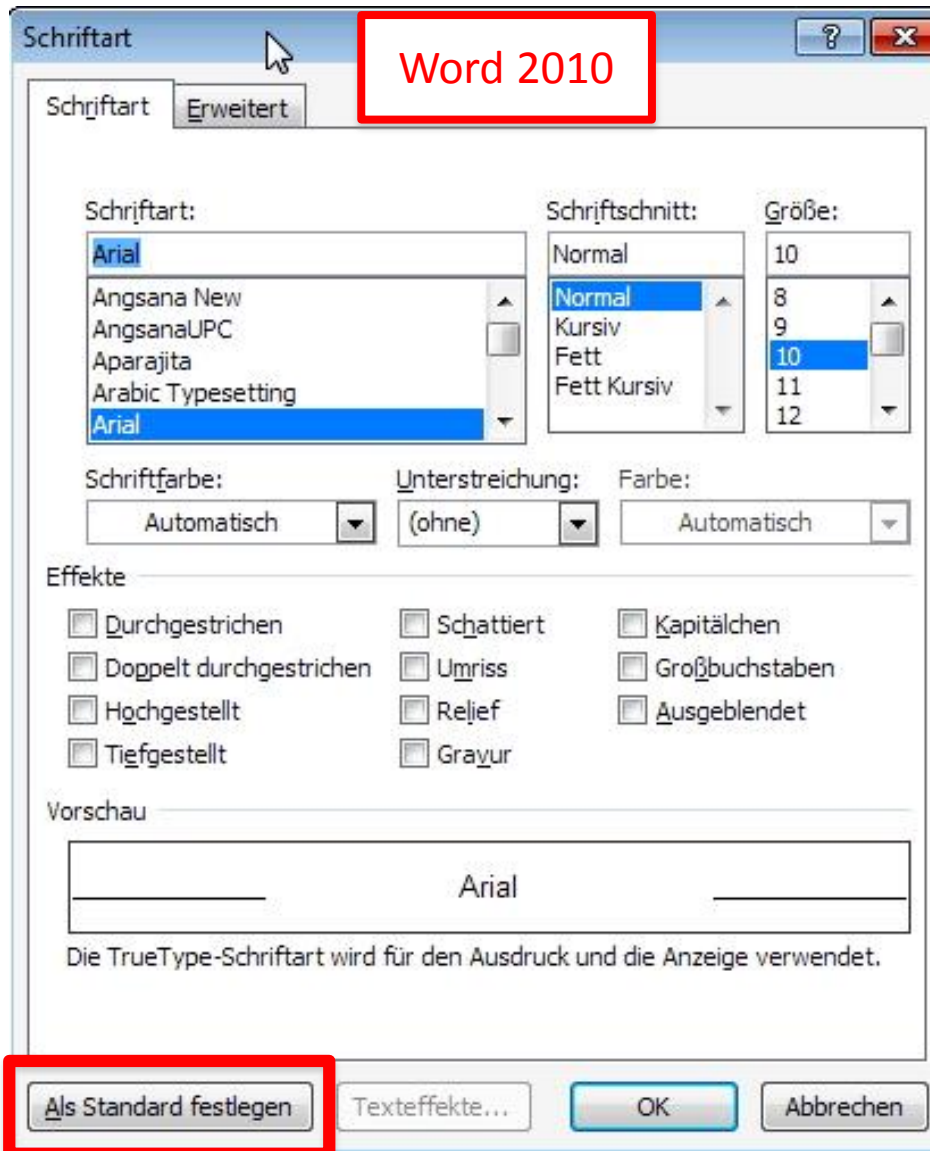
Schriftart

?

Word 2010

Schriftart | Erweitert

Schriftart:
Arial
Angsana New
AngsanaUPC
Aparajita
Arabic Typesetting
Arial

Schriftschnitt:
Normal
Normal
Kursiv
Fett
Fett Kursiv

Größe:
10
8
9
10
11
12

Schriftfarbe:
Automatisch

Unterstreichung:
(ohne)

Farbe:
Automatisch

Effekte

Durchgestrichen
Doppelt durchgestrichen
Hochgestellt
Tiefgestellt
Schattiert
Umriss
Relief
Gravur
Kapitälchen
Großbuchstaben
Ausgeblendet

Vorschau

Arial

Die TrueType-Schriftart wird für den Ausdruck und die Anzeige verwendet.

Als Standard festlegen | Texteffekte... | OK | Abbrechen